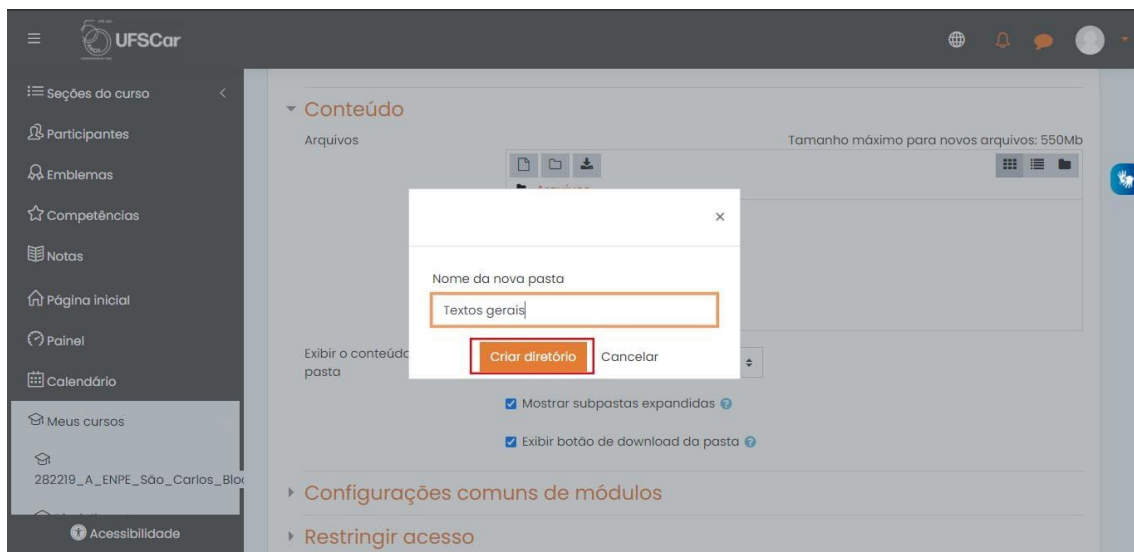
UFSCar

Seções do curso
Participantes
Emblemas
Competências
Notas
Página inicial
Painel
Calendário
Meus cursos
282219_A_ENPE_São_Carlos_Blo
Acessibilidade

Conteúdo
Arquivos
Tamanho máximo para novos arquivos: 550Mb

Exibir o conteúdo
pasta

Mostrar subpastas expandidas
Exibir botão de download da pasta

Configurações comuns de módulos
Restringir acesso

×
Nome da nova pasta
Textos gerais
Criar diretório
Cancelar